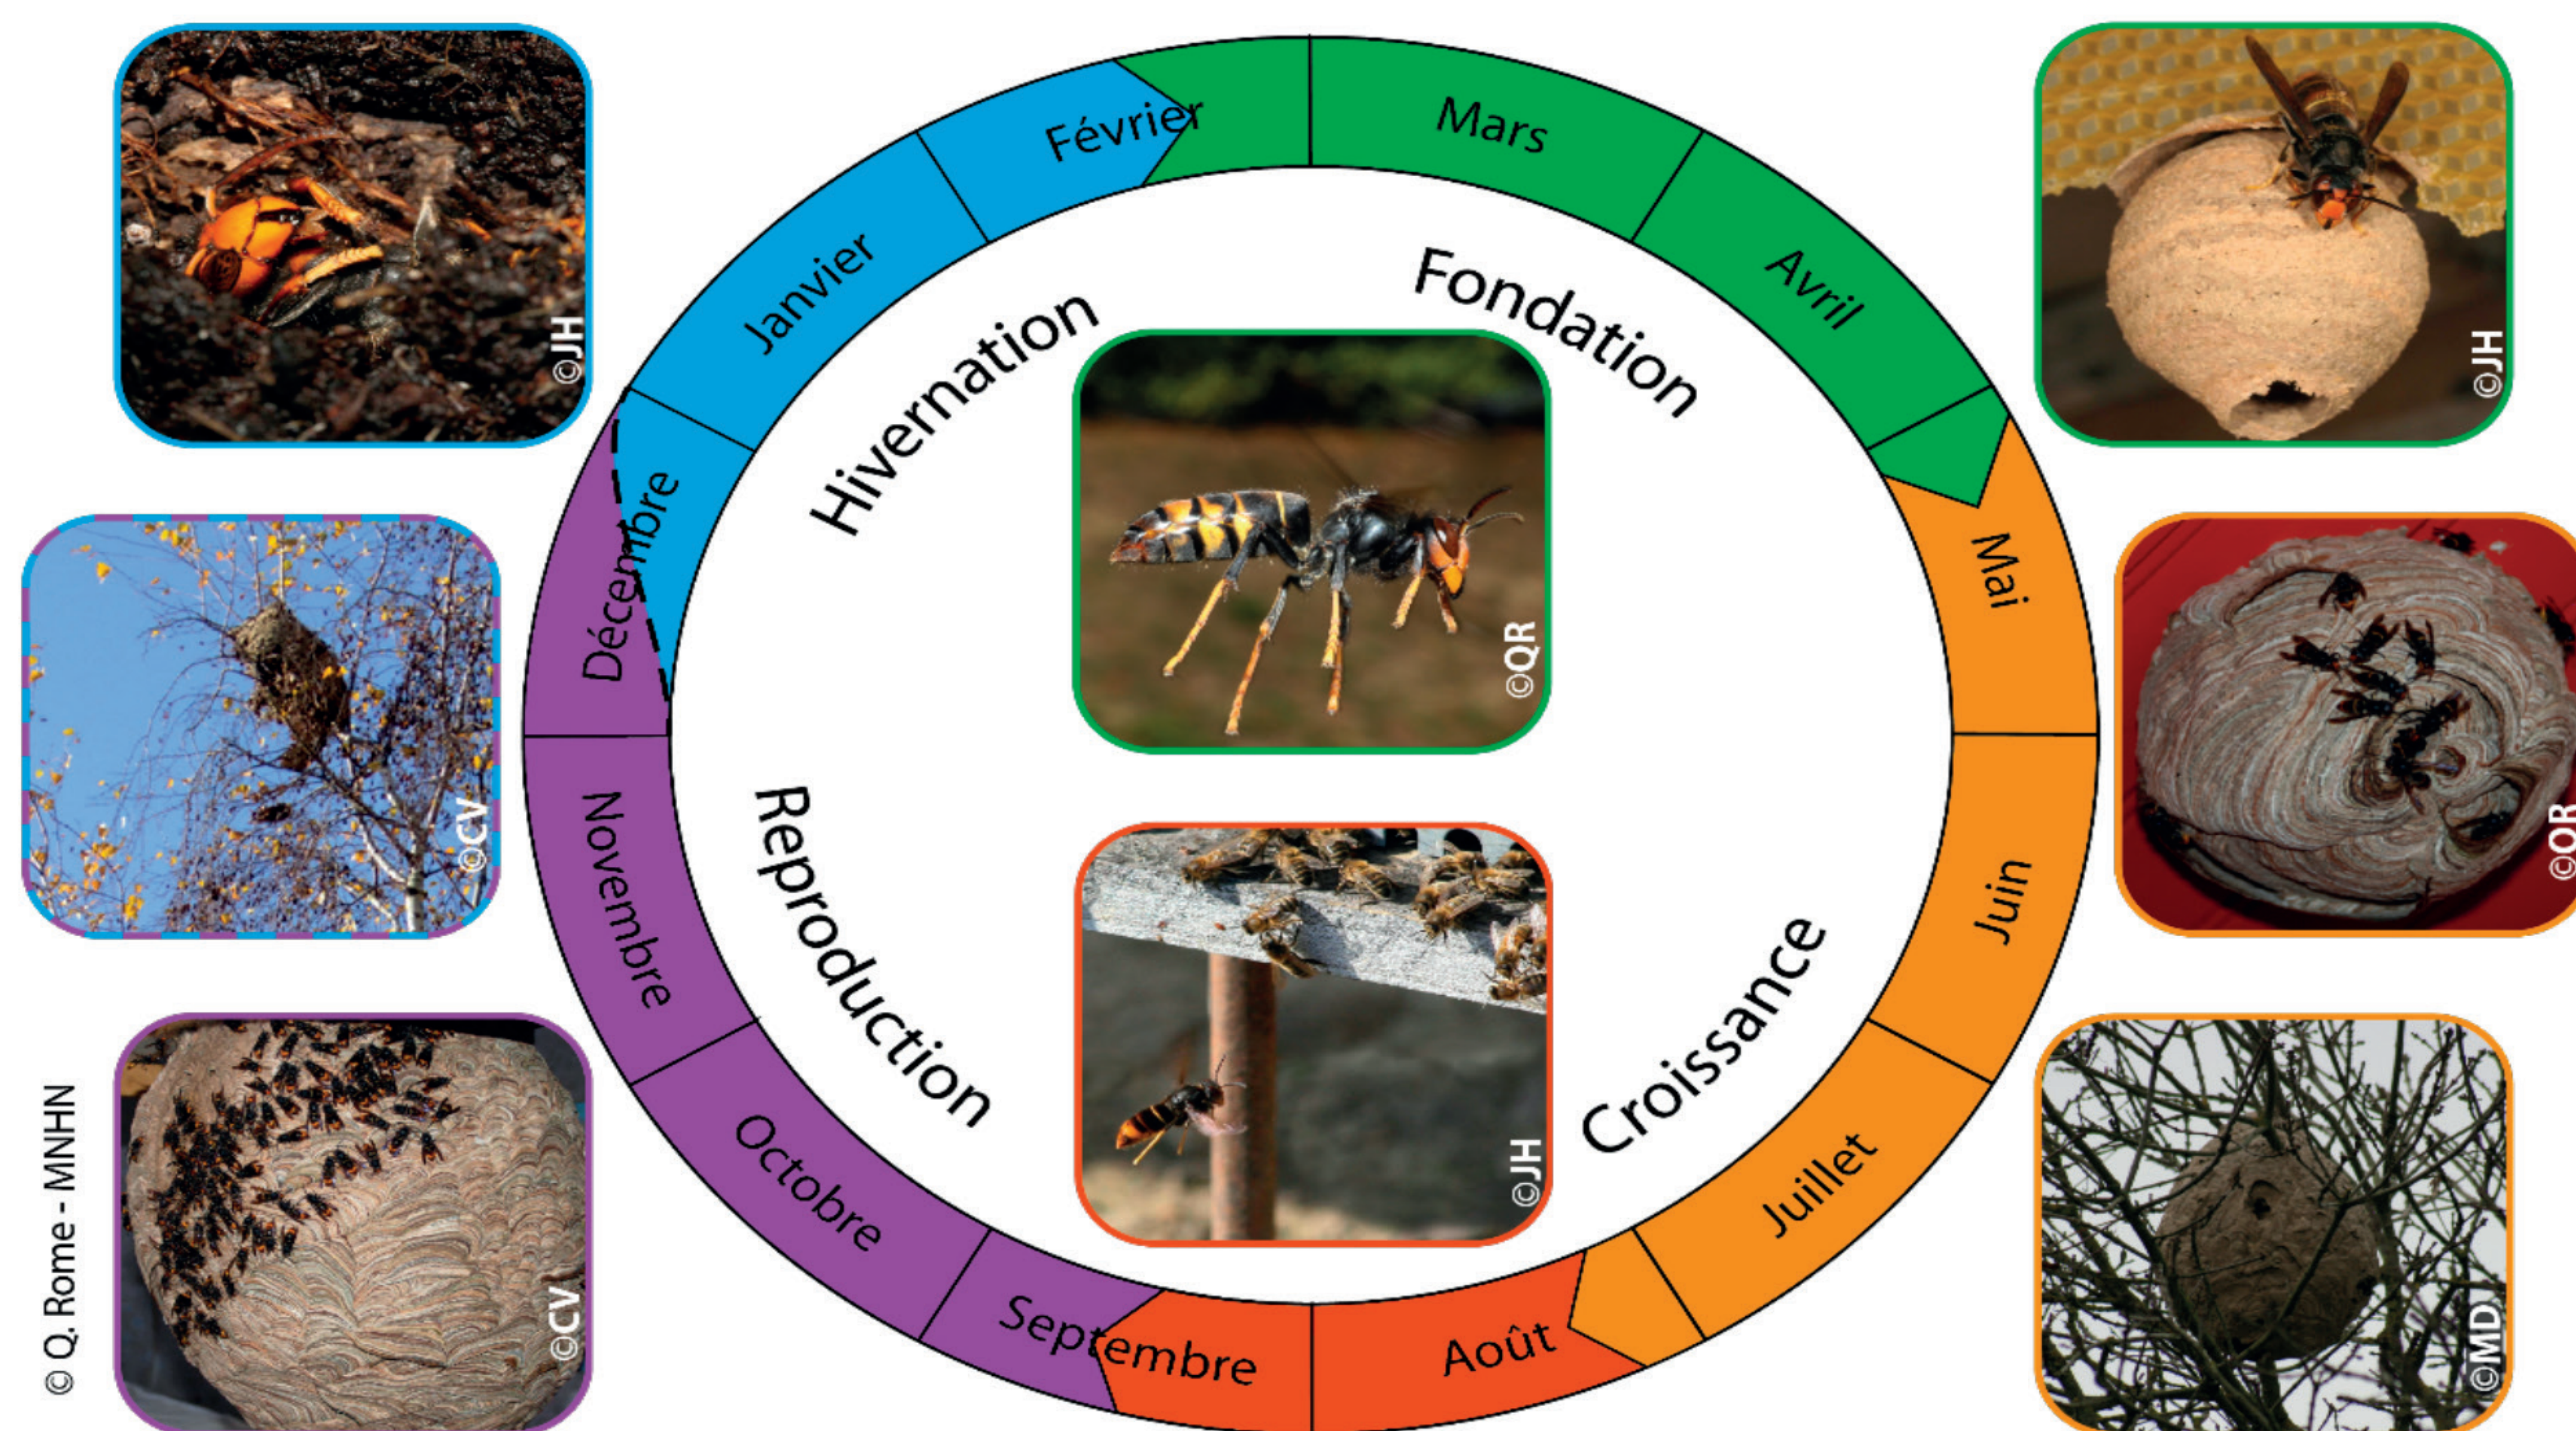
©JH

Février

Mars

©JH

Janvier

Fondation

Avril

Hivernation

Décembre

©QR

Mai

©CV

©QR

Novembre

Reproduction

Juin

Croissance

Octobre

©JH

Juillet

© Q. Rome - MNHN

©CV

Septembre

Août

©MD